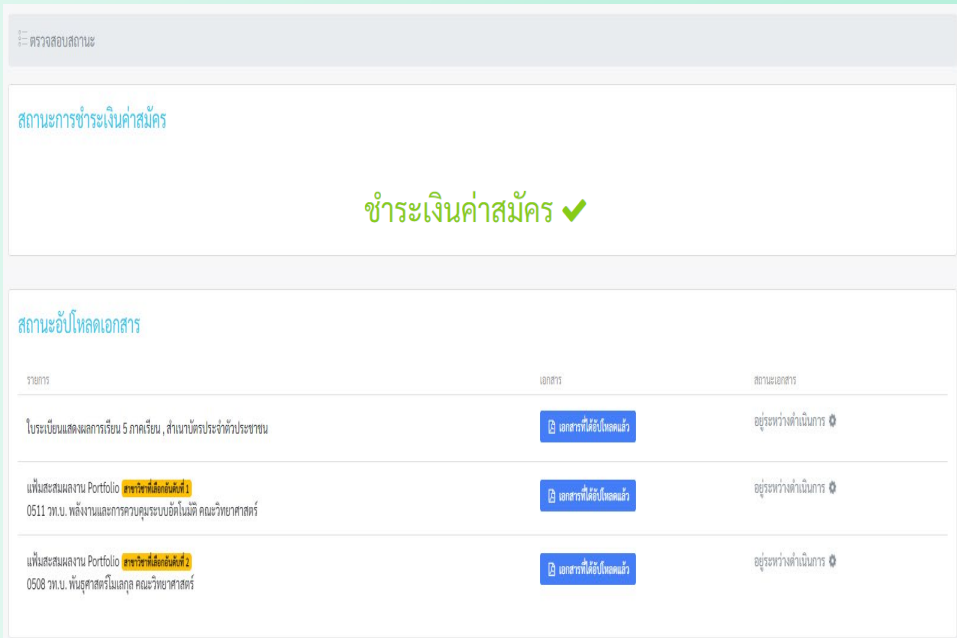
ตรวจสอบสถานะ

สถานะการชำระเงินค่าสมัคร

ชำระเงินค่าสมัคร ✔

สถานะอัปโหลดเอกสาร

| รายการ | เอกสาร | สถานะเอกสาร |
|---|---|---|
| ใบระเบียนแสดงผลการเรียน 5 ภาคเรียน , สำเนาบัตรประจำตัวประชาชน | เอกสารที่ได้อัปโหลดแล้ว | อยู่ระหว่างดำเนินการ |
| แฟ้มสะสมผลงาน Portfolio สาขาวิชาที่เลือกอันดับที่ 1 0511 วท.บ. พลังงานและการควบคุมระบบอัตโนมัติ คณะวิทยาศาสตร์ | เอกสารที่ได้อัปโหลดแล้ว | อยู่ระหว่างดำเนินการ |
| แฟ้มสะสมผลงาน Portfolio สาขาวิชาที่เลือกอันดับที่ 2 0508 วท.บ. พันธุศาสตร์โมเลกุล คณะวิทยาศาสตร์ | เอกสารที่ได้อัปโหลดแล้ว | อยู่ระหว่างดำเนินการ |